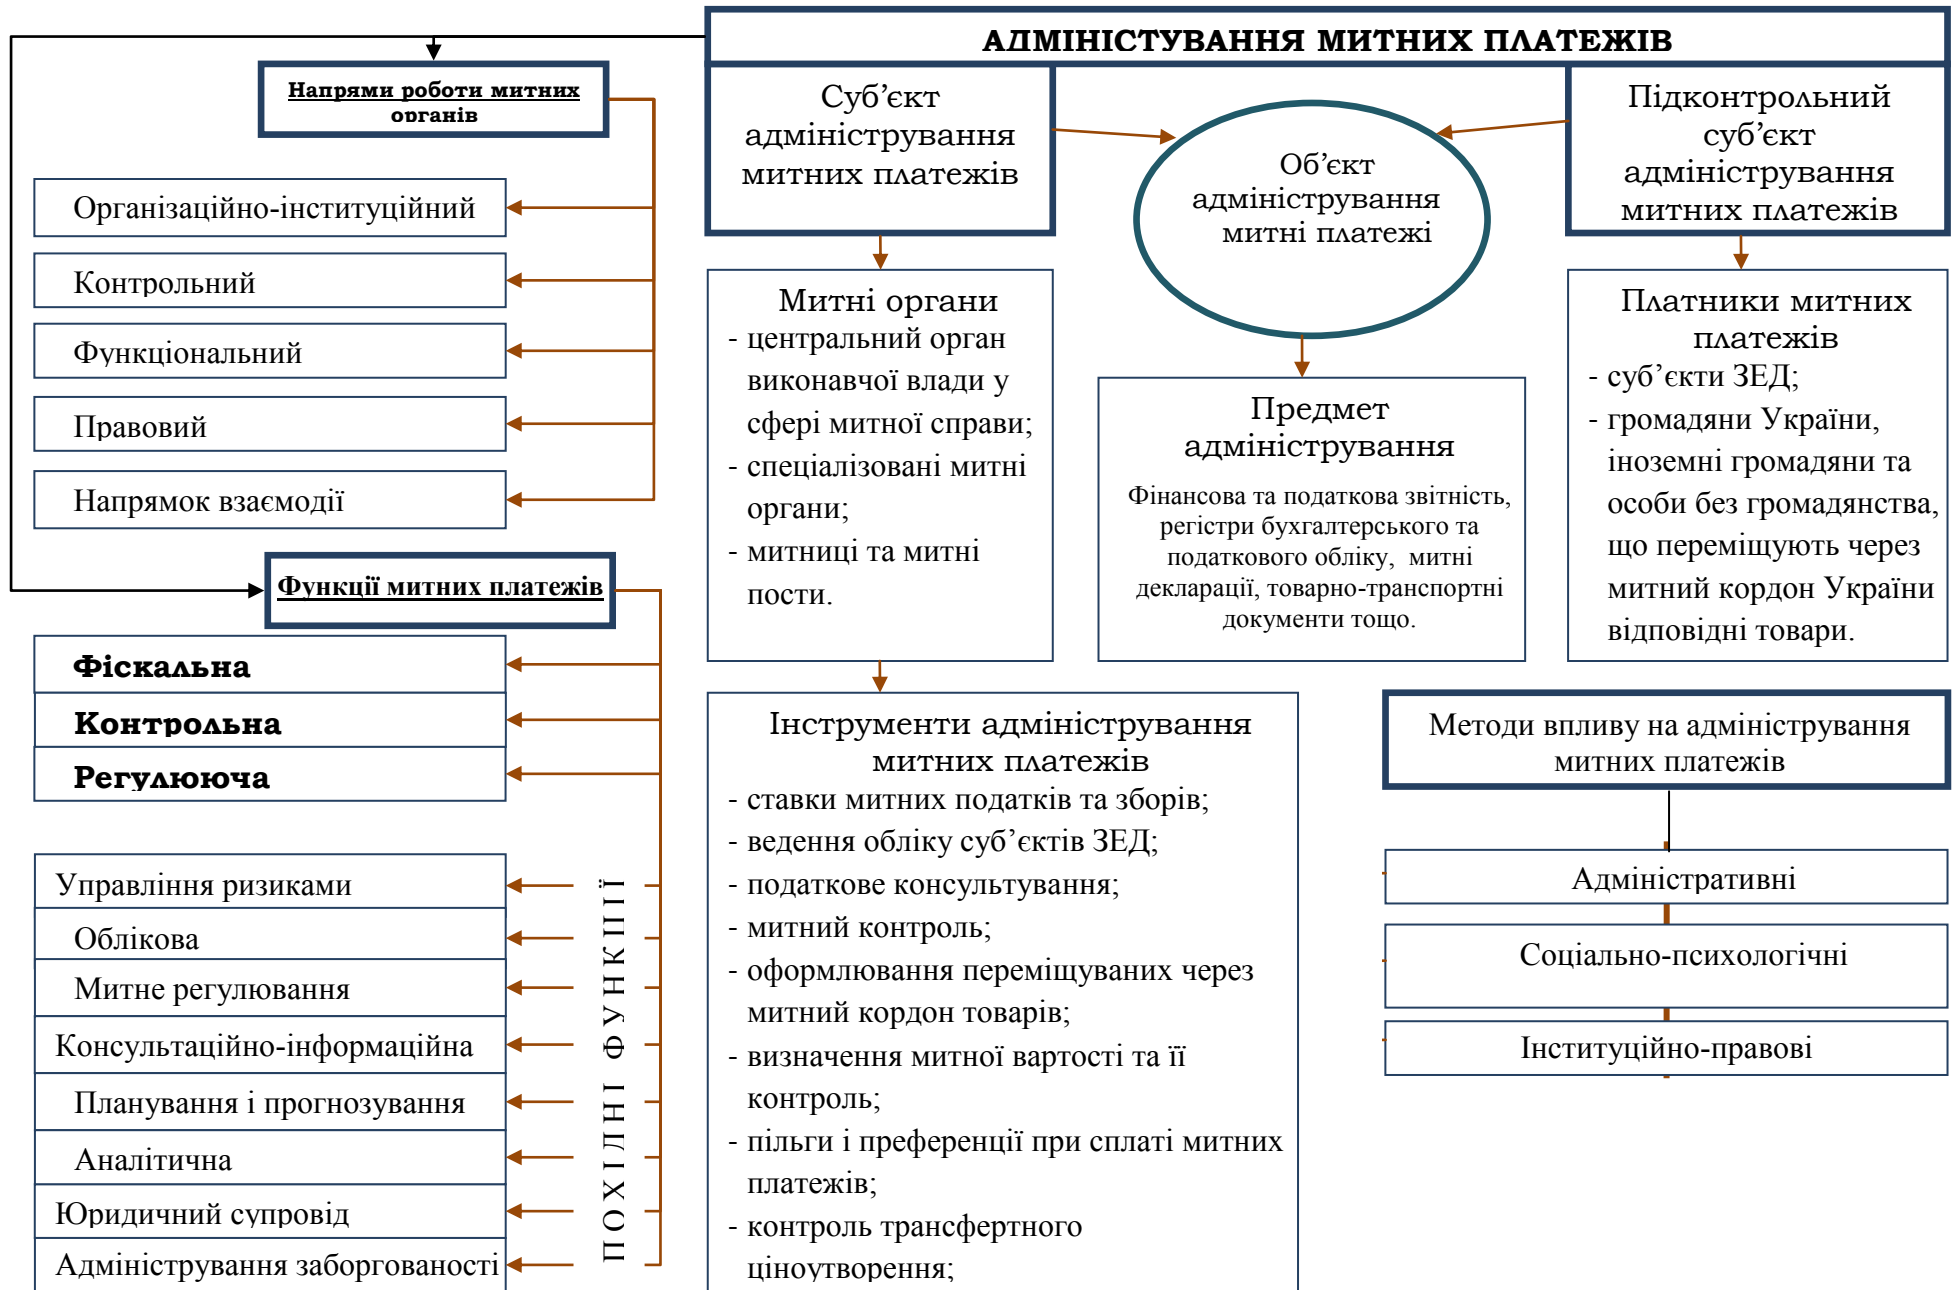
АДМІНІСТУВАННЯ МИТНИХ ПЛАТЕЖІВ

Напрями роботи митних органів

Організаційно-інституційний

Контрольний

Функціональний

Правовий

Напрямок взаємодії

Функції митних платежів

Фіскальна

Контрольна

Регулююча

Управління ризиками

Облікова

Митне регулювання

Консультаційно-інформаційна

Планування і прогнозування

Аналітична

Юридичний супровід

Адміністрування заборгованості

ПОХІДНІ ФУНКЦІЇ

Суб'єкт адміністрування митних платежів

Об'єкт адміністрування митні платежі

Підконтрольний суб'єкт адміністрування митних платежів

Митні органи
- центральний орган виконавчої влади у сфері митної справи;
- спеціалізовані митні органи;
- митниці та митні пости.

Предмет адміністрування
Фінансова та податкова звітність, регістри бухгалтерського та податкового обліку, митні декларації, товарно-транспортні документи тощо.

Платники митних платежів
- суб'єкти ЗЕД;
- громадяни України, іноземні громадяни та особи без громадянства, що переміщують через митний кордон України відповідні товари.

Інструменти адміністрування митних платежів
- ставки митних податків та зборів;
- ведення обліку суб'єктів ЗЕД;
- податкове консультування;
- митний контроль;
- оформлювання переміщуваних через митний кордон товарів;
- визначення митної вартості та її контроль;
- пільги і преференції при сплаті митних платежів;
- контроль трансфертного ціноутворення;

Методи впливу на адміністрування митних платежів

Адміністративні

Соціально-психологічні

Інституційно-правові